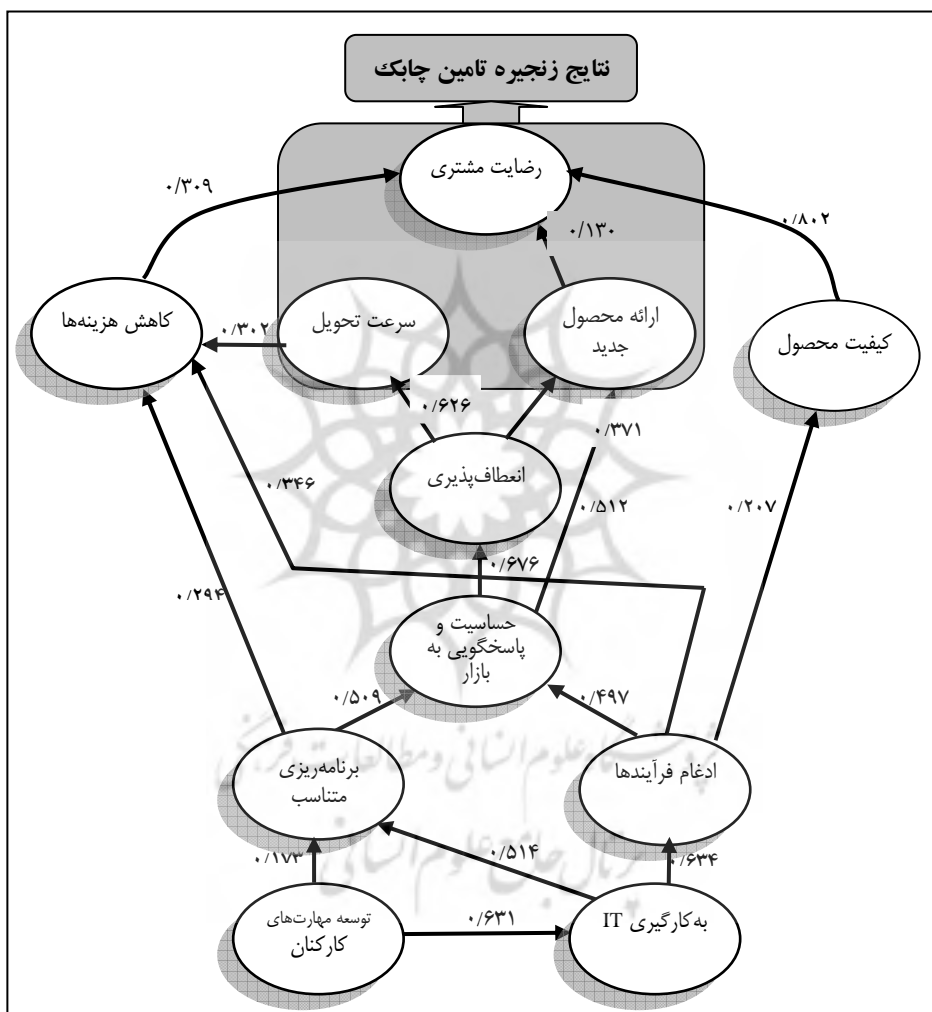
نتایج زنجیره تامین چابک

رضایت مشتری

۰/۳۰۹

۰/۱۳۰

۰/۸۰۲

کاهش هزینه‌ها

۰/۳۰۲

سرعت تحویل

ارائه محصول جدید

کیفیت محصول

۰/۶۲۶

۰/۳۷۱

انعطاف‌پذیری

۰/۳۴۶

۰/۵۱۲

۰/۲۰۷

۰/۶۷۶

۰/۲۹۴

حساسیت و پاسخگویی به بازار

۰/۵۰۹

۰/۴۹۷

برنامه‌ریزی متناسب

ادغام فرآیندها

۰/۱۷۳

۰/۵۱۴

۰/۶۳۴

توسعه مهارت‌های کارکنان

۰/۶۳۱

به‌کارگیری IT